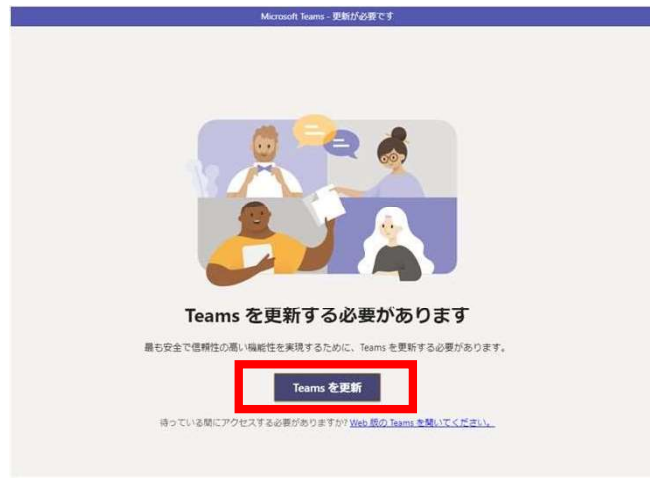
Microsoft Teams - 更新が必要です

Teams を更新する必要があります

最も安全で信頼性の高い機能性を実現するために、Teams を更新する必要があります。

Teams を更新

待っている間にアクセスする必要がありますか? Web 版の Teams を開いてください。